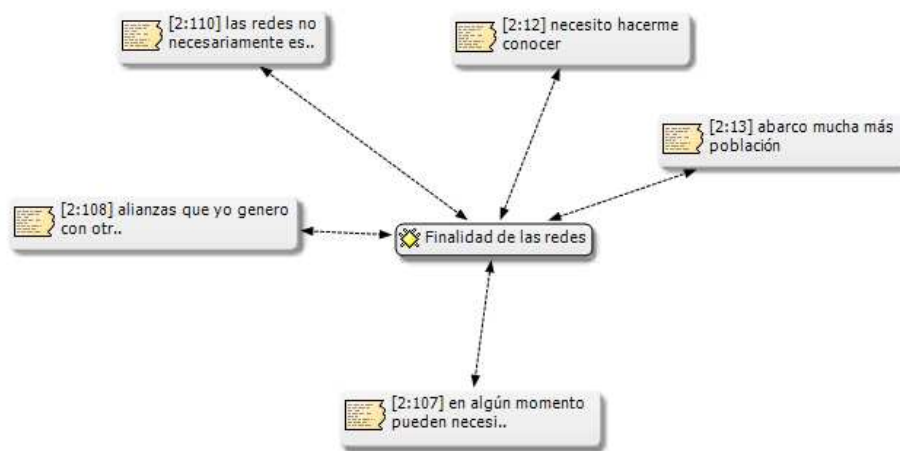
[2:110] las redes no necesariamente es..

[2:12] necesito hacerme conocer

[2:13] abarco mucha más población

[2:108] alianzas que yo genero con otr..

Finalidad de las redes

[2:107] en algún momento pueden necesi..